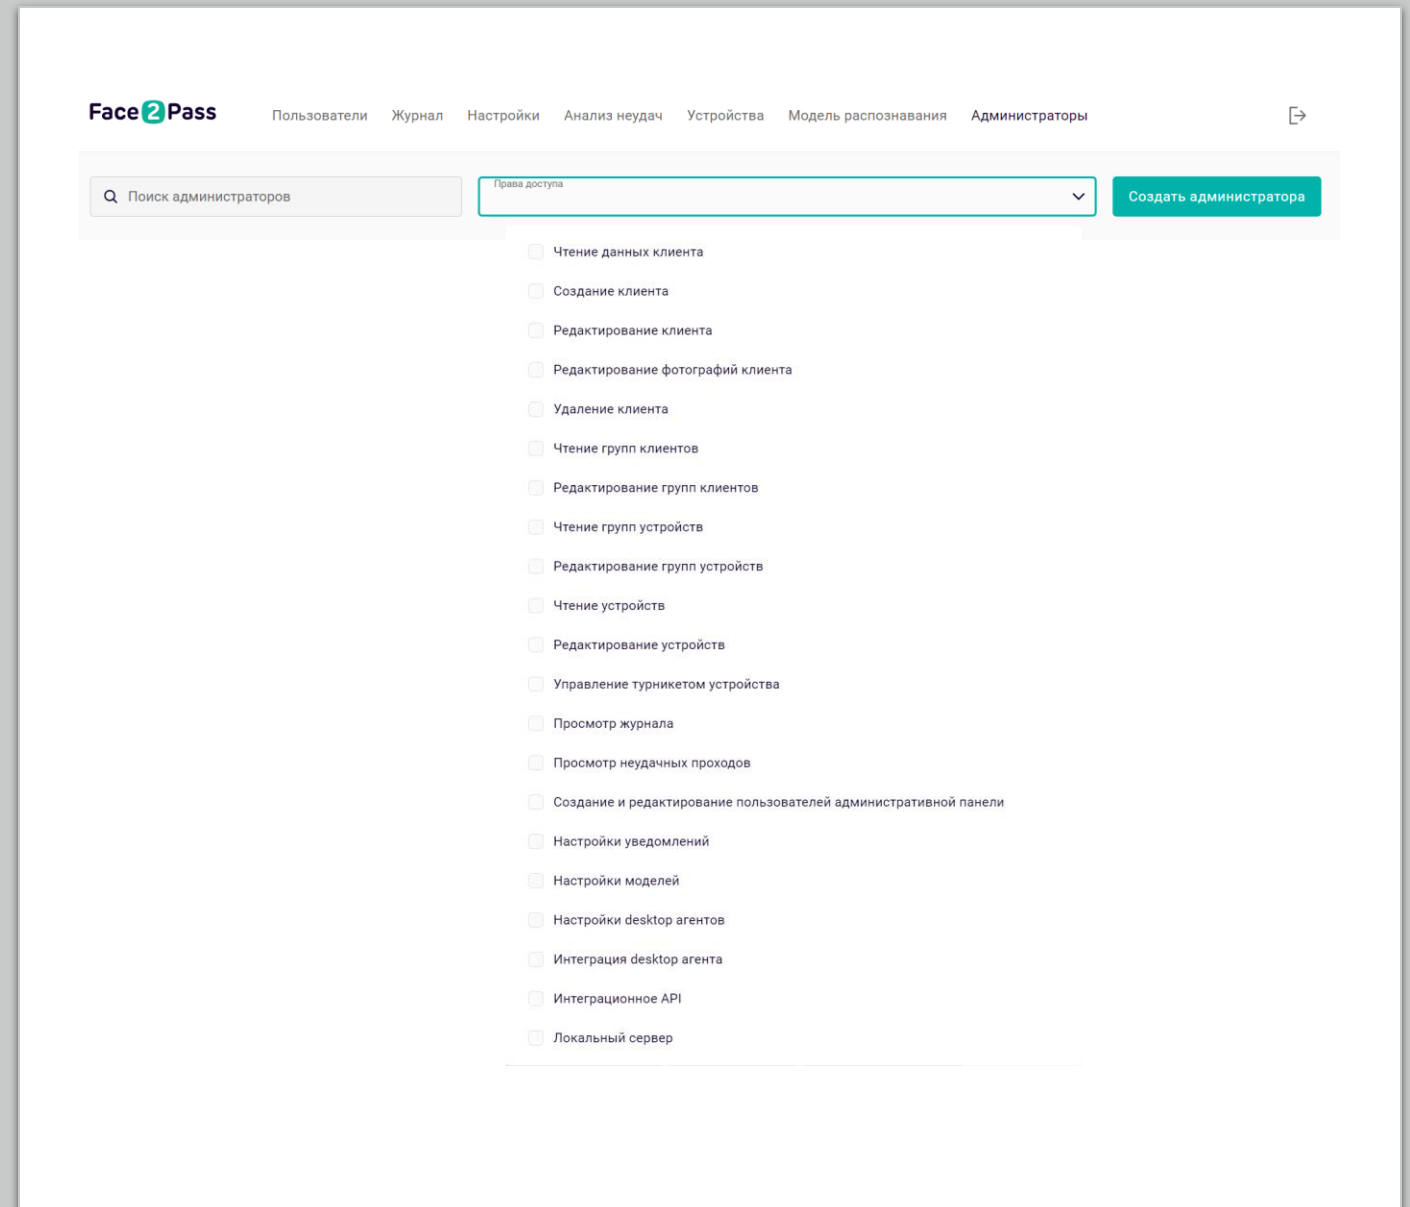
Face2Pass Пользователи Журнал Настройки Анализ неудач Устройства Модель распознавания Администраторы

Поиск администраторов

Права доступа

Создать администратора

Чтение данных клиента

Создание клиента

Редактирование клиента

Редактирование фотографий клиента

Удаление клиента

Чтение групп клиентов

Редактирование групп клиентов

Чтение групп устройств

Редактирование групп устройств

Чтение устройств

Редактирование устройств

Управление турникетом устройства

Просмотр журнала

Просмотр неудачных проходов

Создание и редактирование пользователей административной панели

Настройки уведомлений

Настройки моделей

Настройки desktop агентов

Интеграция desktop агента

Интеграционное API

Локальный сервер